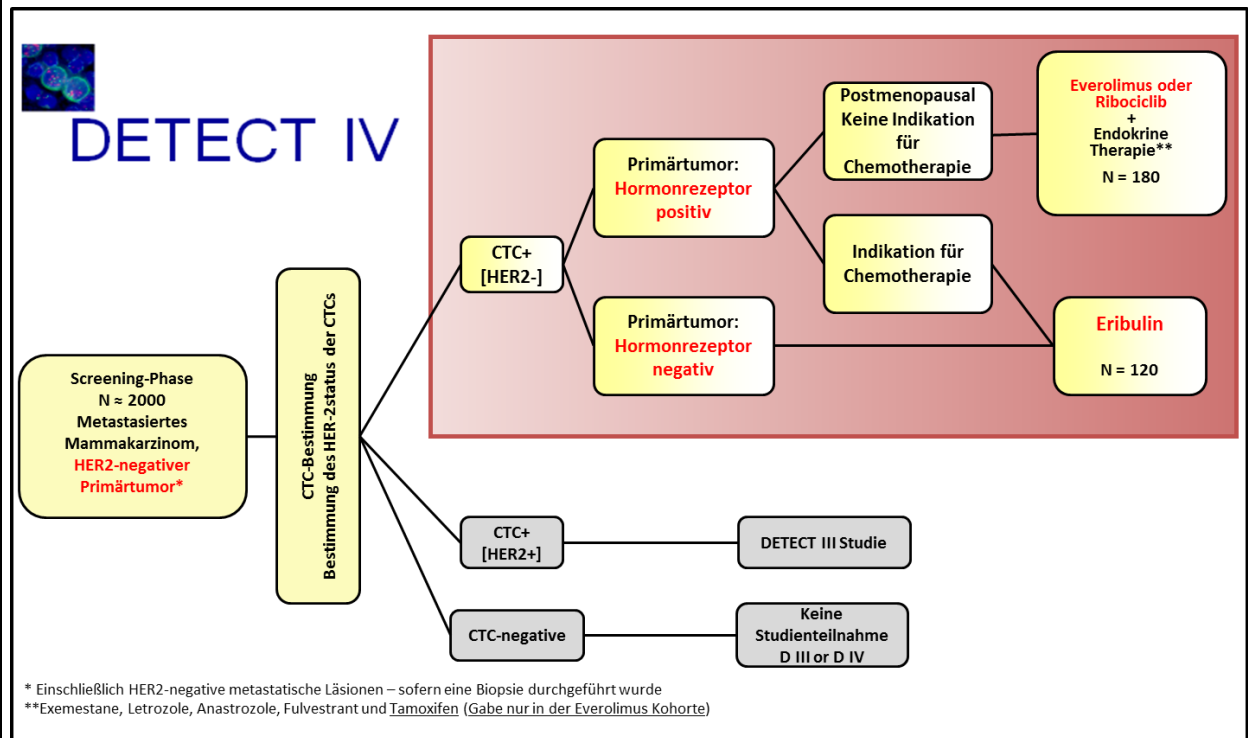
DETECT IV

Screening-Phase
N ≈ 2000
Metastasiertes Mammakarzinom,
HER2-negativer Primärtumor*

CTC-Bestimmung
Bestimmung des HER-2status der CTCs

CTC+
[HER2-]

Primärtumor:
Hormonrezeptor positiv

Primärtumor:
Hormonrezeptor negativ

Postmenopausal
Keine Indikation für Chemotherapie

Indikation für Chemotherapie

Everolimus oder Ribociclib
+
Endokrine Therapie**
N = 180

Eribulin
N = 120

CTC+
[HER2+]

DETECT III Studie

CTC-negative

Keine Studienteilnahme
D III or D IV

* Einschließlich HER2-negative metastatische Läsionen – sofern eine Biopsie durchgeführt wurde
**Exemestane, Letrozole, Anastrozole, Fulvestrant und Tamoxifen (Gabe nur in der Everolimus Kohorte)